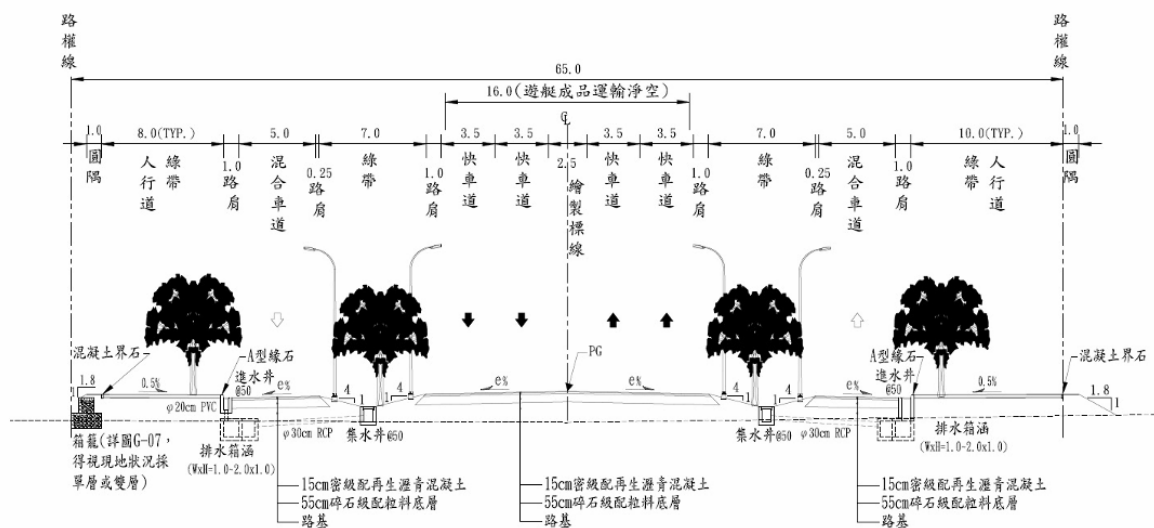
路權線

路權線

65.0

16.0(遊艇成品運輸淨空)

℄

1.0 圍隔

8.0(TYP.) 綠帶 人行道

1.0 路肩

5.0 混合車道

0.25 路肩

7.0 綠帶

1.0 路肩

3.5 快車道

3.5 快車道

2.5 繪製標線

3.5 快車道

3.5 快車道

1.0 路肩

7.0 綠帶

0.25 路肩

5.0 混合車道

1.0 路肩

10.0(TYP.) 綠帶 人行道

1.0 圍隔

混凝土界石

1.8

0.5%

A型緣石

進水井 @50

e%

φ 20cm PVC

4

4

1

PG

e%

e%

4

4

1

A型緣石

進水井 @50

e%

0.5%

混凝土界石

1.8

1

箱籠(詳圖G-07,得視現地狀況採單層或雙層)

排水箱涵 (WxH=1.0~2.0x1.0)

φ 30cm RCP

集水井@50

集水井@50

φ 30cm RCP

排水箱涵 (WxH=1.0~2.0x1.0)

15cm密級配再生瀝青混凝土
55cm碎石級配粒料底層
路基

15cm密級配再生瀝青混凝土
55cm碎石級配粒料底層
路基

15cm密級配再生瀝青混凝土
55cm碎石級配粒料底層
路基